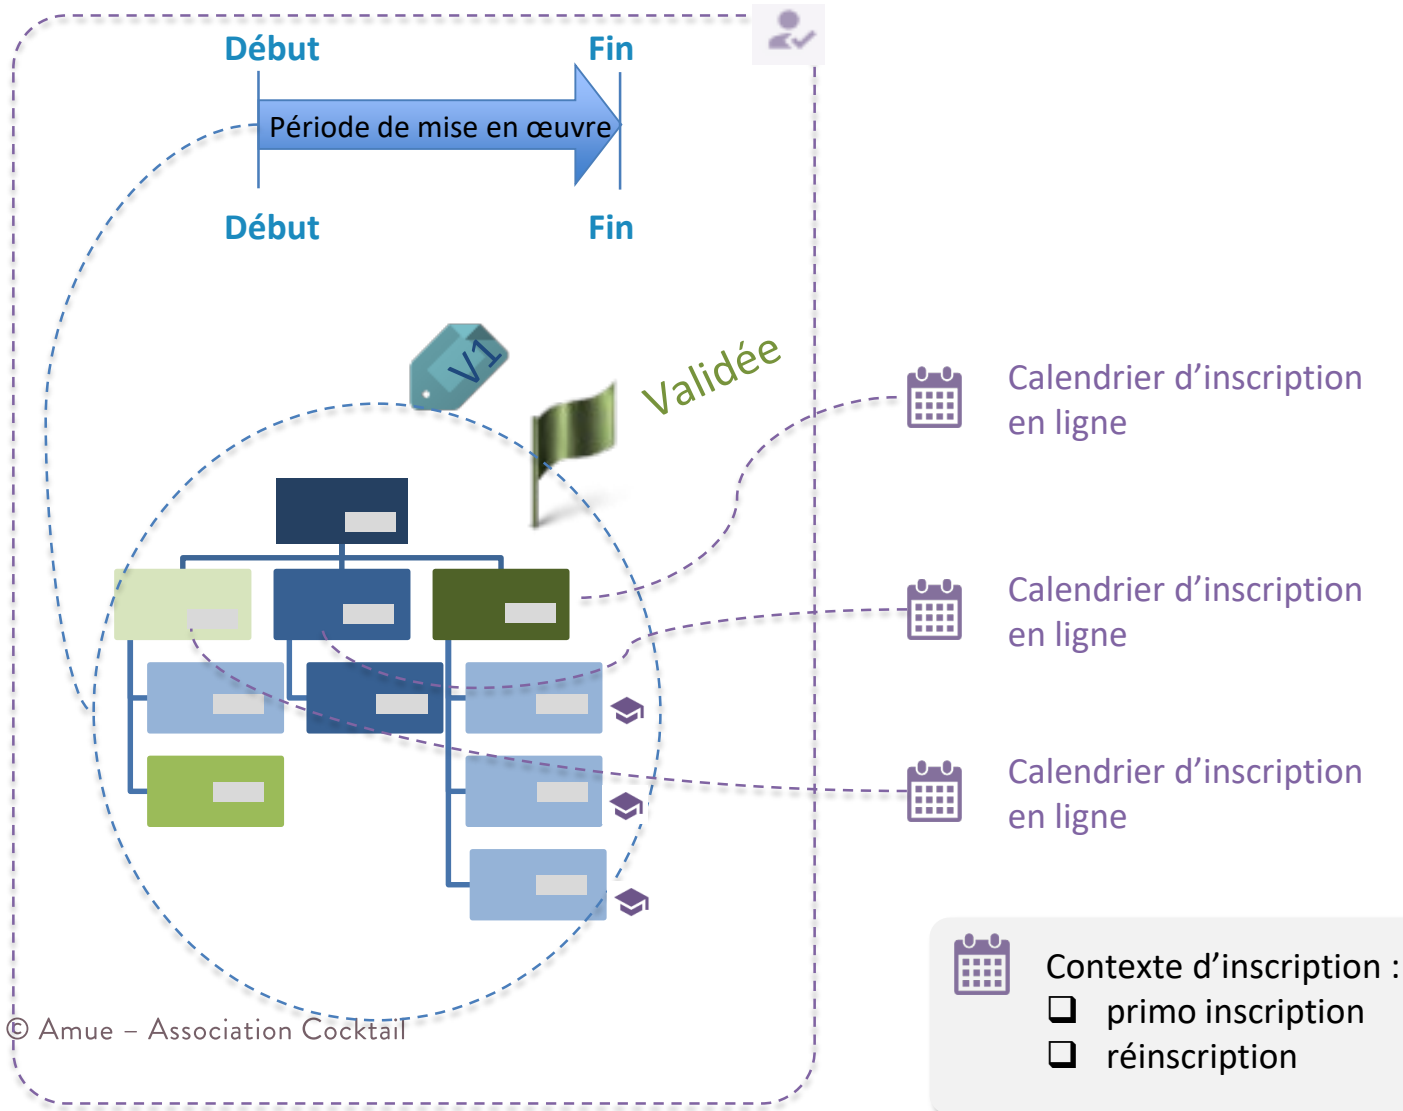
Début

Fin

Période de mise en œuvre

Début

Fin

V1

Validée

Calendrier d’inscription en ligne

Calendrier d’inscription en ligne

Calendrier d’inscription en ligne

Contexte d’inscription :
❑ primo inscription
❑ réinscription

© Amue – Association Cocktail